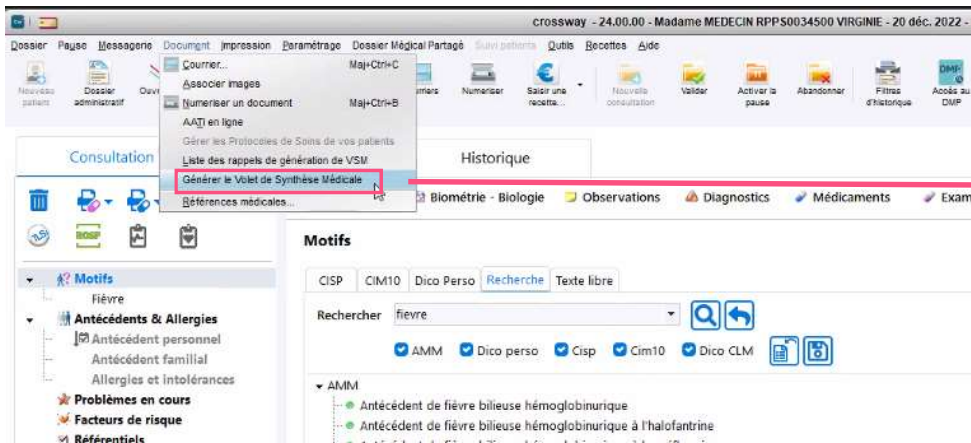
crossway - 24.00.00 - Madame MEDECIN RPPS0034500 VIRGINIE - 20 déc. 2022 -

Dossier Pause Messagerie Document Impression Paramétrage Dossier Médical Partagé Suivi patients Outils Recettes Aide

Nouveau patient Dossier administratif Ouv

Courrier... Maj+Ctrl+C
Associer images
Numeriser un document Maj+Ctrl+B
AATI en ligne
Gérer les Protocoles de Soins de vos patients
Liste des rappels de génération de VSM
Générer le Volet de Synthèse Médicale
Références médicales...

Numeriser Saisir une recette... Nouvelle consultation Valider Activer la pause Abandonner Filtres d'historique Accès au DMP

Consultation Historique

Biométrie - Biologie Observations Diagnostics Médicaments Exam

Motifs
Fièvre
Antécédents & Allergies
Antécédent personnel
Antécédent familial
Allergies et intolérances
Problèmes en cours
Facteurs de risque
Référentiels

Motifs

CISP CIM10 Dico Perso Recherche Texte libre

Rechercher fievre

AMM Dico perso Cisp Cim10 Dico CLM

AMM
Antécédent de fièvre bilieuse hémoglobinurique
Antécédent de fièvre bilieuse hémoglobinurique à l'halofantrine
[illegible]